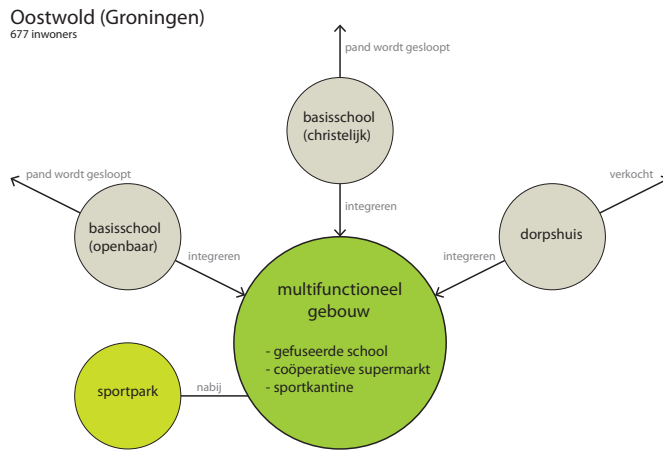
Oostwold (Groningen)
677 inwoners

pand wordt gesloopt

basisschool (christelijk)

pand wordt gesloopt

verkocht

integreren

basisschool (openbaar)

integreren

integreren

dorpshuis

multifunctioneel gebouw

- gefuseerde school
- coöperatieve supermarkt
- sportkantine

sportpark

nabij